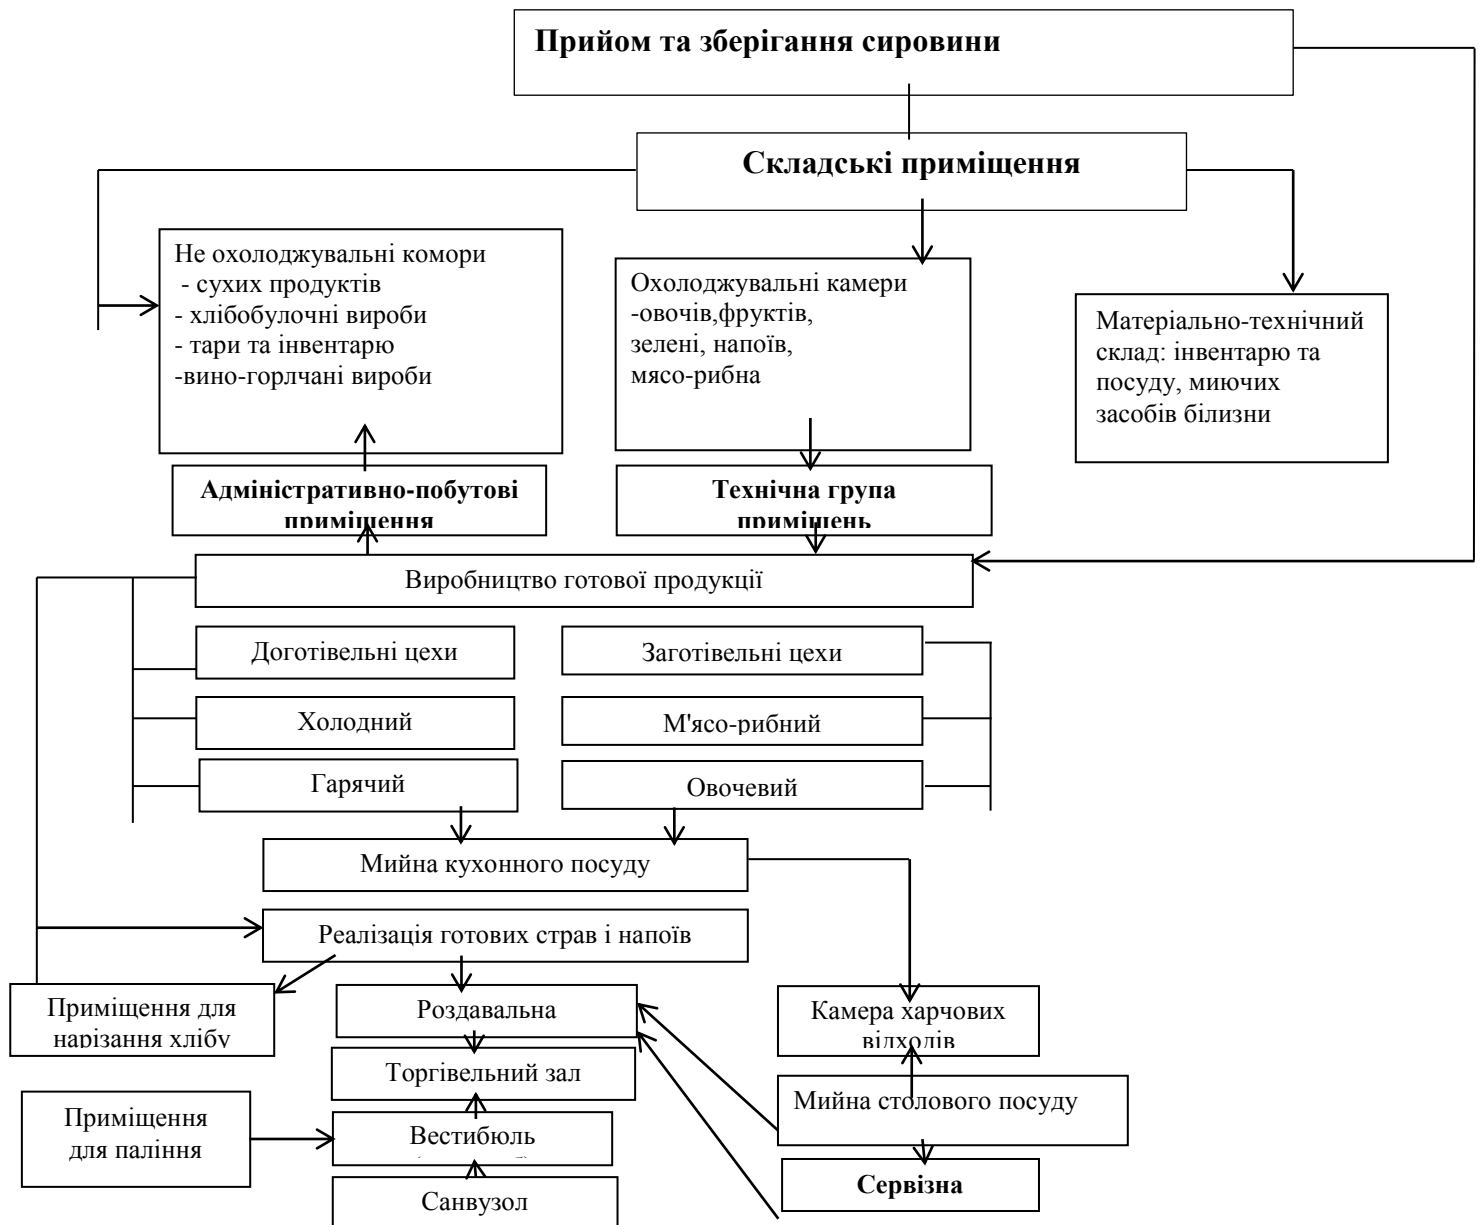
**Прийом та зберігання сировини**

**Складські приміщення**

Не охолоджувальні комори
- сухих продуктів
- хлібобулочні вироби
- тари та інвентарю
-вино-горлчані вироби

Охолоджувальні камери
-овочів,фруктів,
зелені, напоїв,
мясо-рибна

Матеріально-технічний склад: інвентарю та посуду, миючих засобів білизни

**Адміністративно-побутові приміщення**

**Технічна група приміщень**

Виробництво готової продукції

Доготівельні цехи

Заготівельні цехи

Холодний

М'ясо-рибний

Гарячий

Овочевий

Мийна кухонного посуду

Реалізація готових страв і напоїв

Приміщення для нарізання хлібу

Роздавальна

Камера харчових відходів

Торгівельний зал

Мийна столового посуду

Приміщення для паління

Вестибюль

**Сервізна**

Санвузол